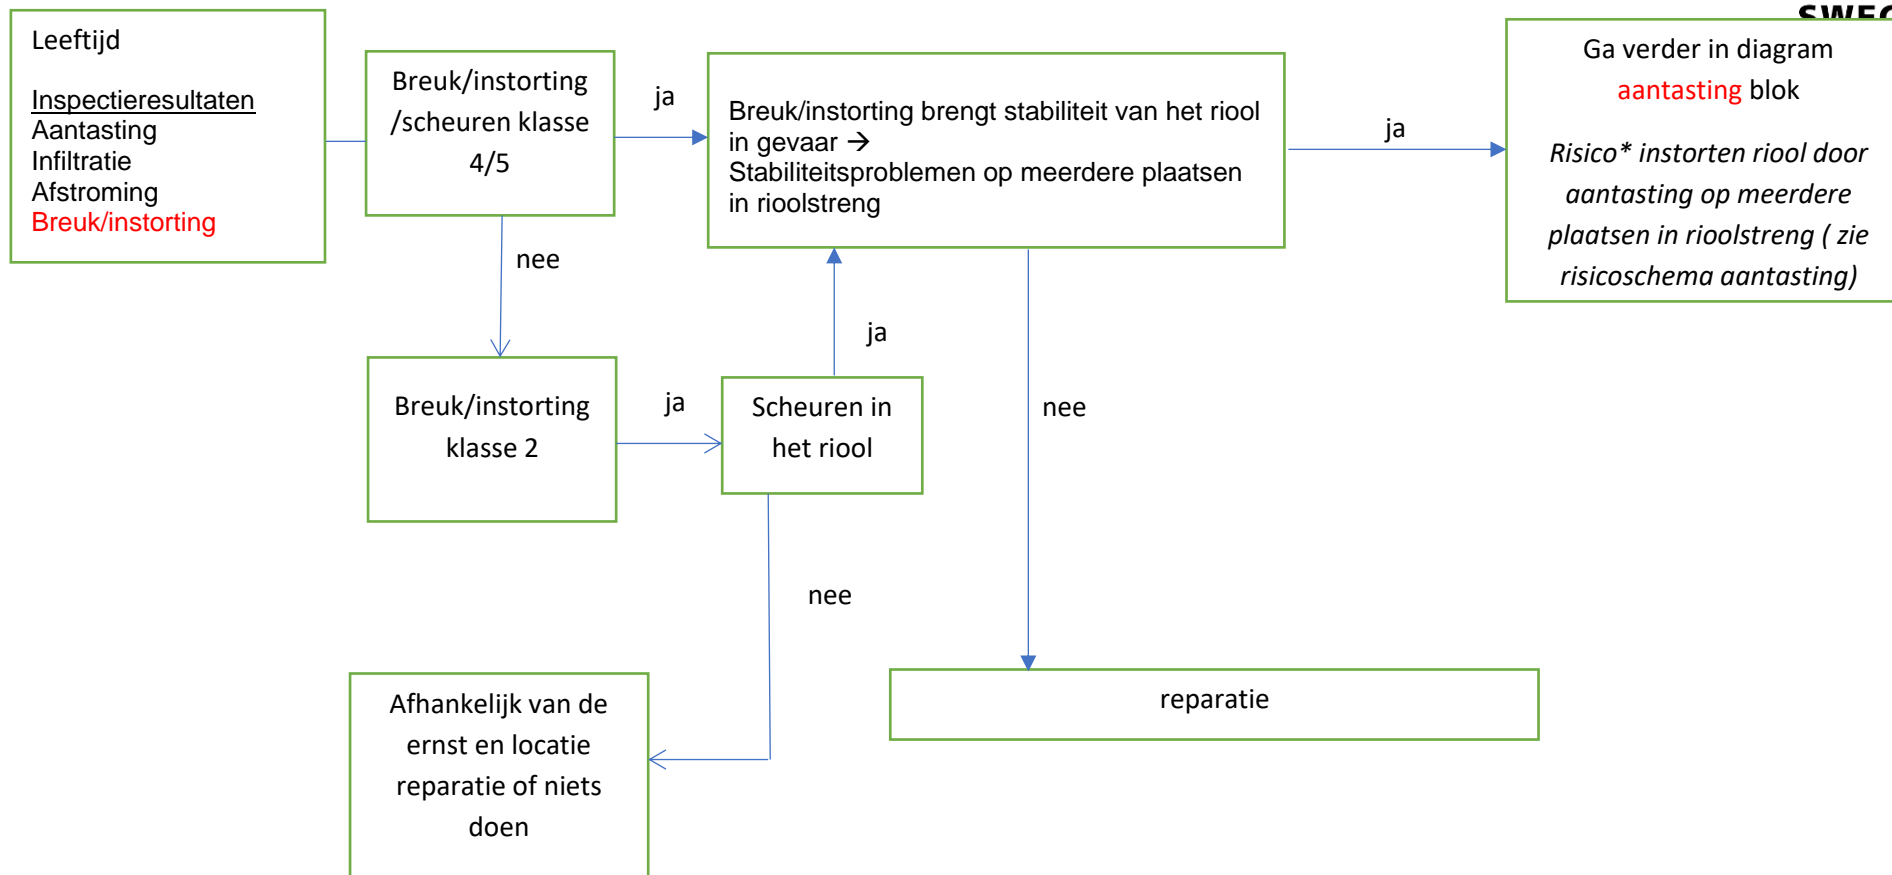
SWEC

Leeftijd

Inspectieresultaten
Aantasting
Infiltratie
Afstroming
Breuk/instorting

Breuk/instorting /scheuren klasse 4/5

ja

Breuk/instorting brengt stabiliteit van het riool in gevaar →
Stabiliteitsproblemen op meerdere plaatsen in rioolstreng

ja

Ga verder in diagram aantasting blok

*Risico* instorten riool door aantasting op meerdere plaatsen in rioolstreng ( zie risicoschema aantasting)*

nee

ja

Breuk/instorting klasse 2

ja

Scheuren in het riool

nee

nee

Afhankelijk van de ernst en locatie reparatie of niets doen

reparatie